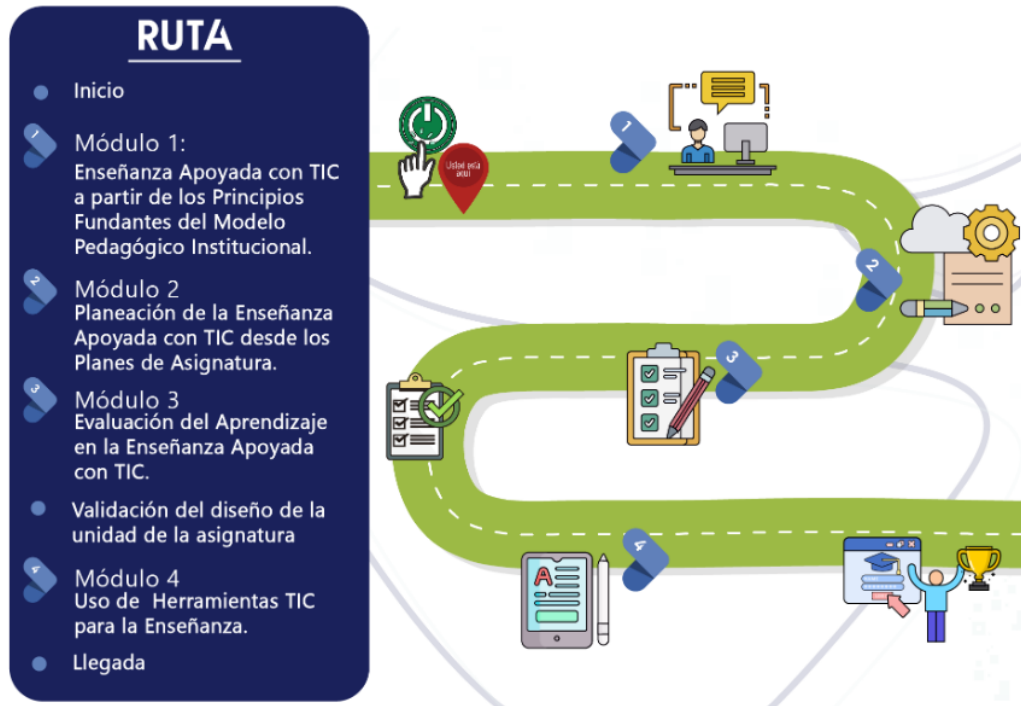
RUTA

Inicio

1 Módulo 1:
Enseñanza Apoyada con TIC a partir de los Principios Fundantes del Modelo Pedagógico Institucional.

2 Módulo 2
Planeación de la Enseñanza Apoyada con TIC desde los Planes de Asignatura.

3 Módulo 3
Evaluación del Aprendizaje en la Enseñanza Apoyada con TIC.

Validación del diseño de la unidad de la asignatura

4 Módulo 4
Uso de Herramientas TIC para la Enseñanza.

Llegada

Usted está aquí

1

2

3

4

A